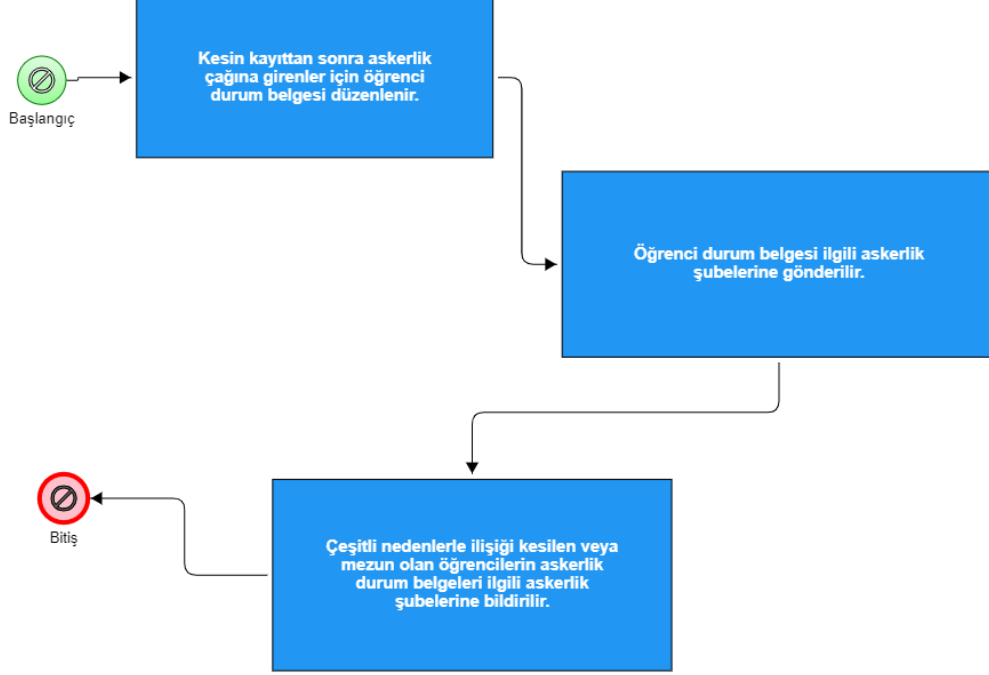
Başlangıç

Kesin kayıttan sonra askerlik çağına girenler için öğrenci durum belgesi düzenlenir.

Öğrenci durum belgesi ilgili askerlik şubelerine gönderilir.

Bitiş

Çeşitli nedenlerle ilişiği kesilen veya mezun olan öğrencilerin askerlik durum belgeleri ilgili askerlik şubelerine bildirilir.